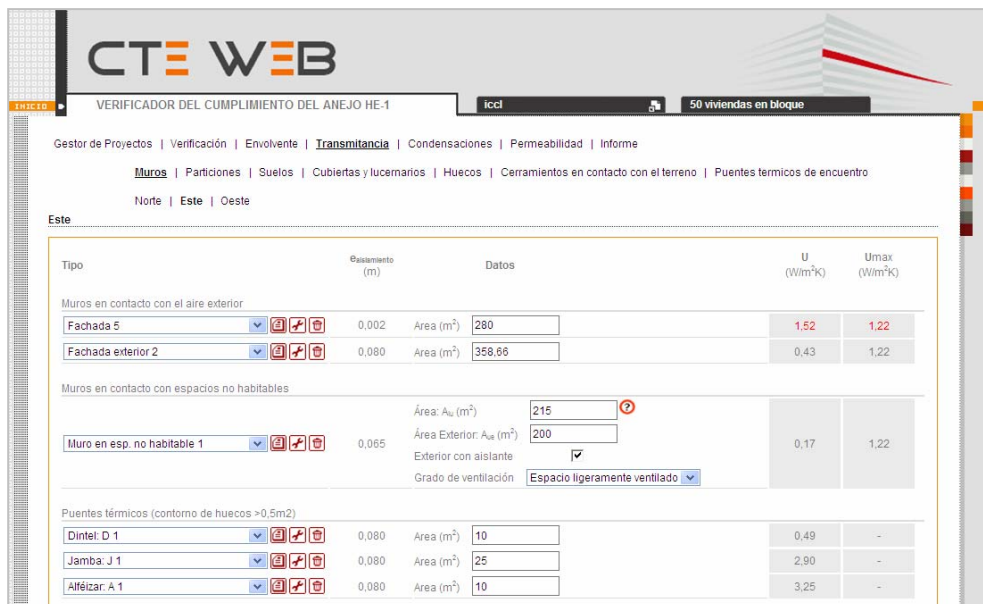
CTE WEB

INICIO

VERIFICADOR DEL CUMPLIMIENTO DEL ANEJO HE-1

iccl

50 viviendas en bloque

Gestor de Proyectos | Verificación | Envolvente | Transmitancia | Condensaciones | Permeabilidad | Informe

Muros | Particiones | Suelos | Cubiertas y lucernarios | Huecos | Cerramientos en contacto con el terreno | Puentes termicos de encuentro

Norte | Este | Oeste

Este

| Tipo | $e_{aislamiento}$ (m) | Datos | U ($W/m^2K$) | Umax ($W/m^2K$) |
|---|---|---|---|---|
| Muros en contacto con el aire exterior | | | | |
| Fachada 5 | 0,002 | Area ($m^2$) 280 | 1,52 | 1,22 |
| Fachada exterior 2 | 0,080 | Area ($m^2$) 358,66 | 0,43 | 1,22 |
| Muros en contacto con espacios no habitables | | | | |
| Muro en esp. no habitable 1 | 0,065 | Área: $A_{iu}$ ($m^2$) 215; Área Exterior: $A_{ue}$ ($m^2$) 200; Exterior con aislante ☑; Grado de ventilación Espacio ligeramente ventilado | 0,17 | 1,22 |
| Puentes térmicos (contorno de huecos >0,5m2) | | | | |
| Dintel: D 1 | 0,080 | Area ($m^2$) 10 | 0,49 | - |
| Jamba: J 1 | 0,080 | Area ($m^2$) 25 | 2,90 | - |
| Alféizar: A 1 | 0,080 | Area ($m^2$) 10 | 3,25 | - |